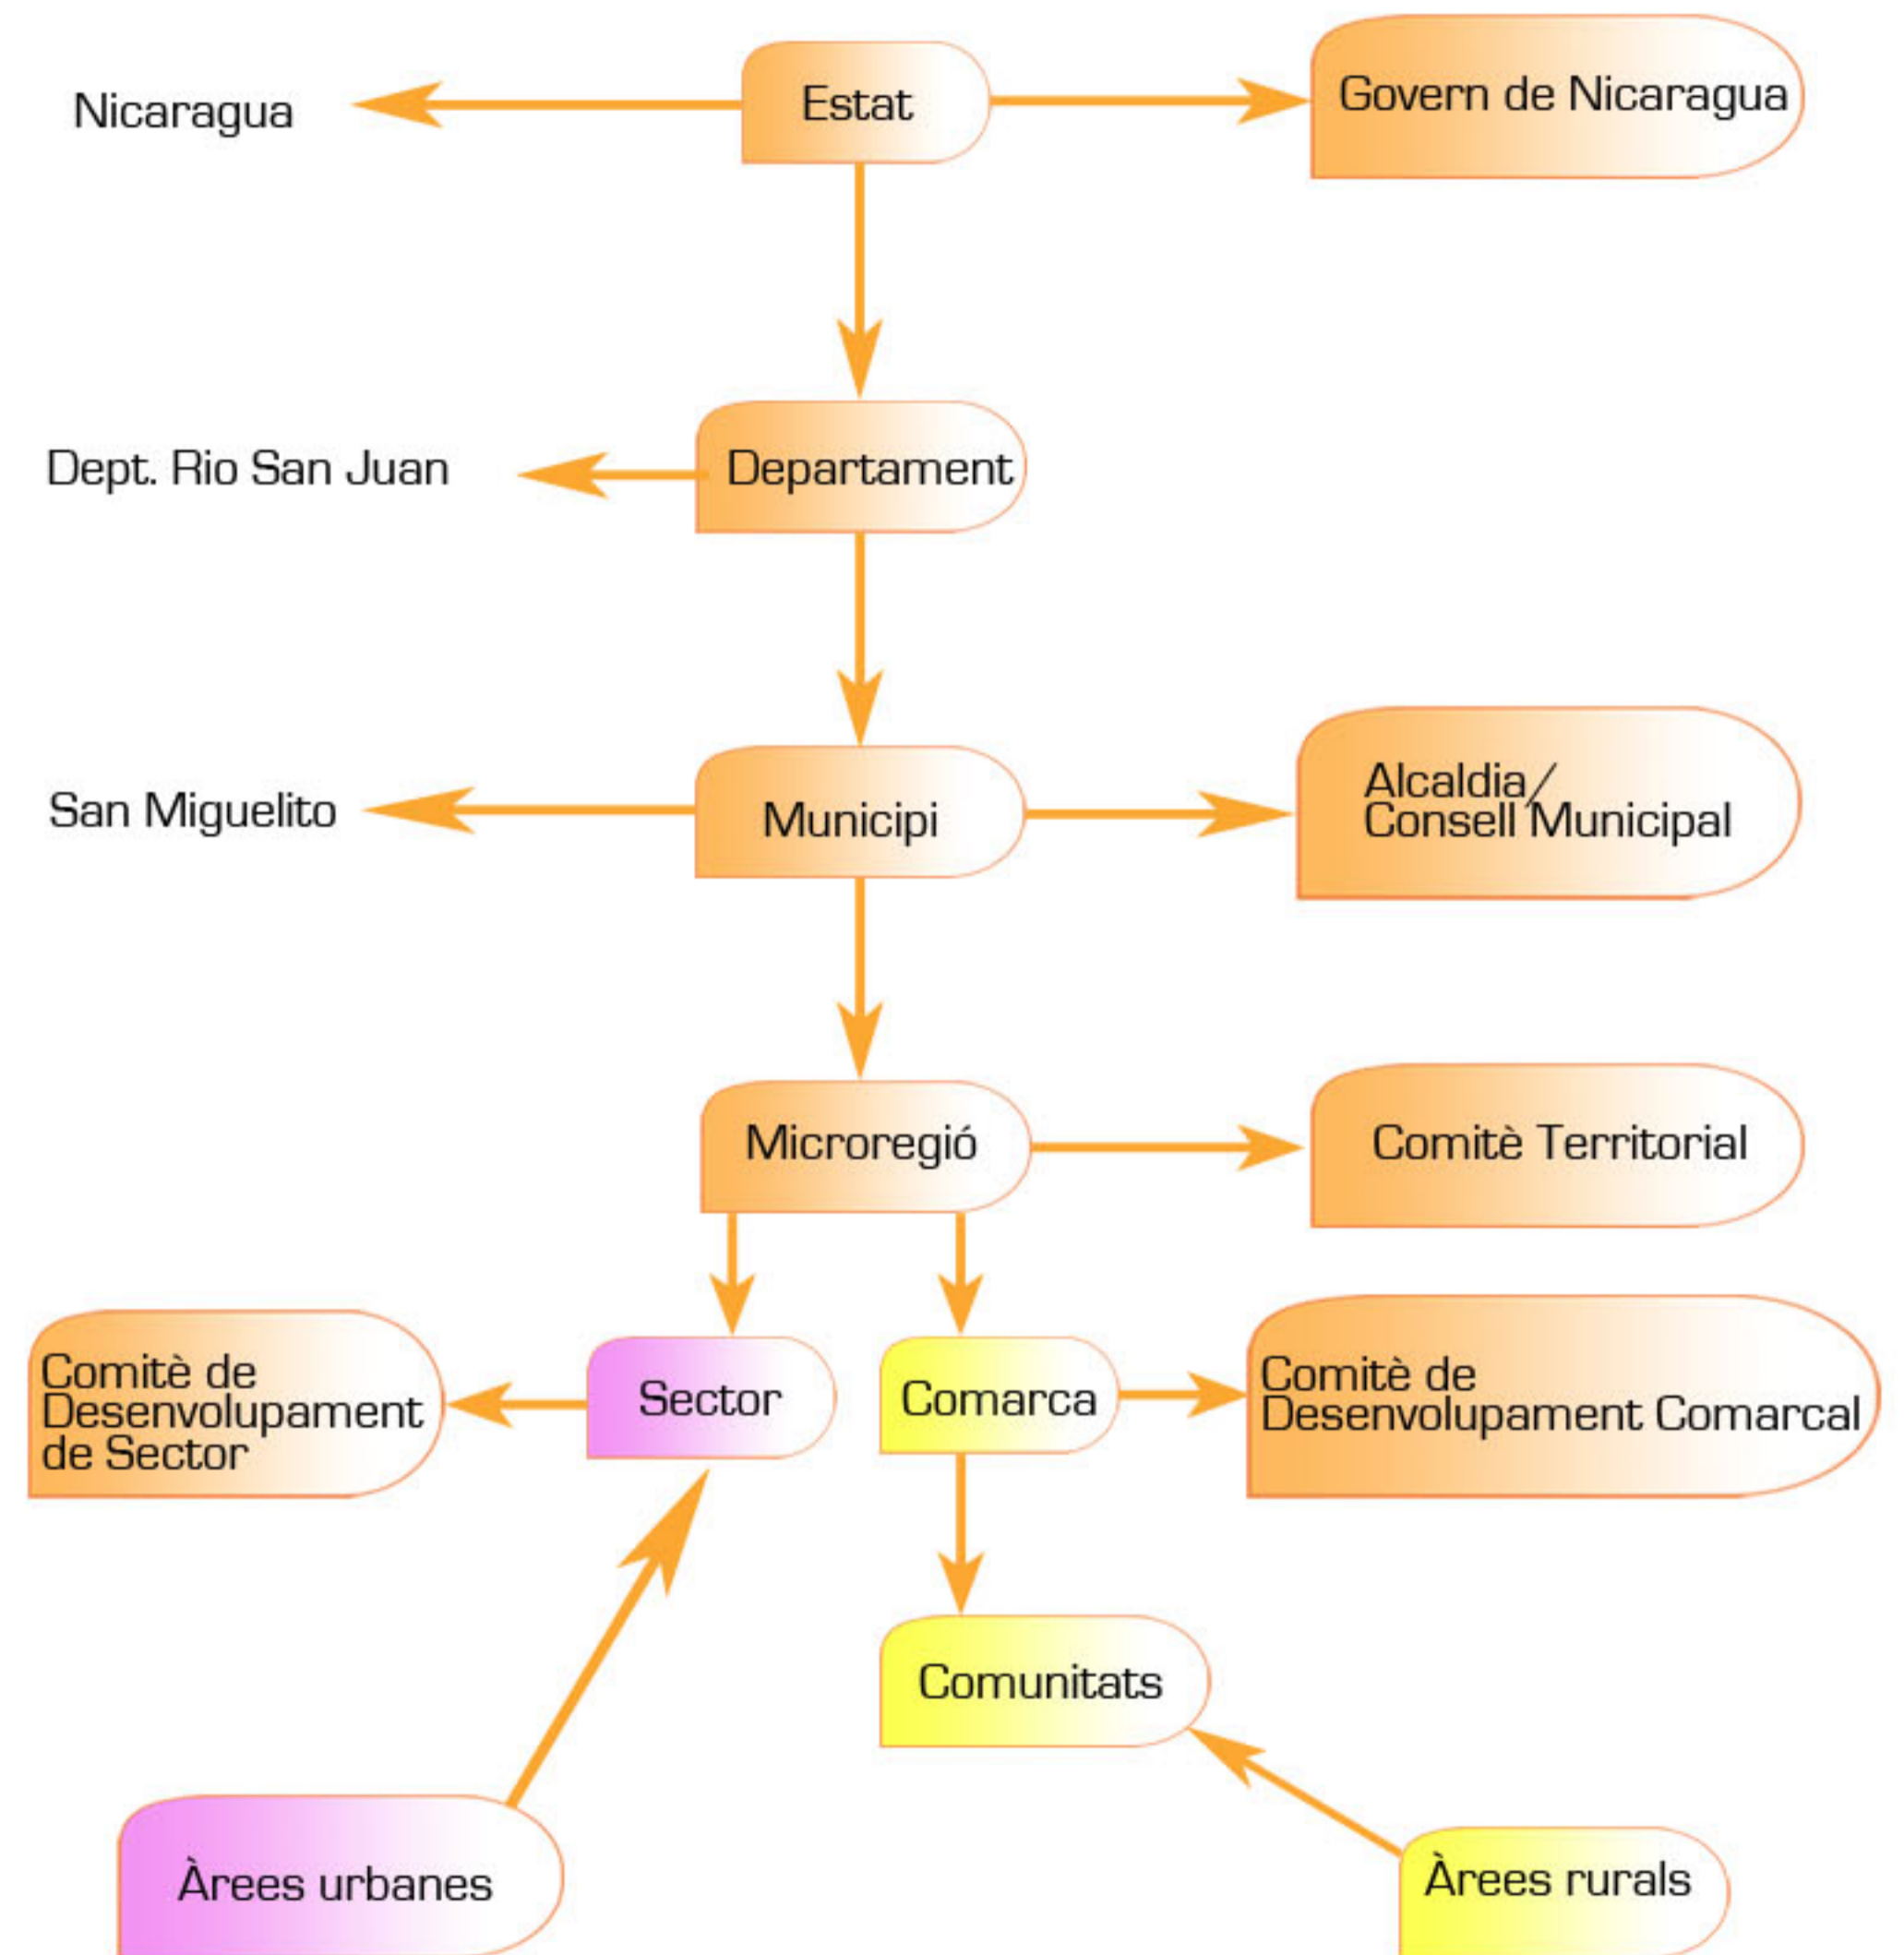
Nicaragua
Estat
Govern de Nicaragua

Dept. Rio San Juan
Departament

San Miguelito
Municipi
Alcaldia/ Consell Municipal

Microregió
Comitè Territorial

Comitè de Desenvolupament de Sector
Sector
Comarca
Comitè de Desenvolupament Comarcal

Comunitats

Àrees urbanes
Àrees rurals